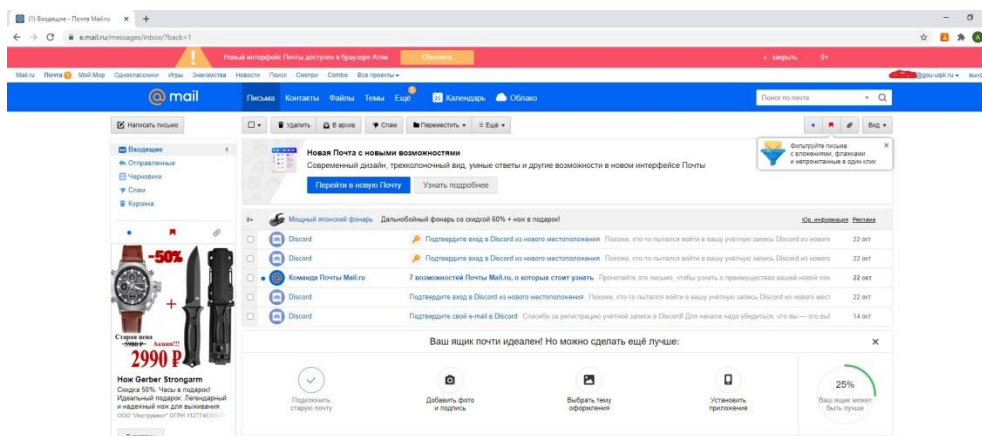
(1) Входящие - Почта Mail.ru ×
e.mail.ru/messages/inbox/?back=1

Новый интерфейс Почты доступен в браузере Атом Обновить × закрыть 0+

Mail.ru Почта Мой Мир Одноклассники Игры Знакомства Новости Поиск Смотри Combo Все проекты ▾ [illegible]@gou-ulpk.ru ▾ выход

@mail Письма Контакты Файлы Темы Ещё Календарь Облако Поиск по почте

Написать письмо
Удалить В архив Спам Переместить ▾ Ещё ▾ Вид ▾

Входящие 1
Отправленные
Черновики
Спам
Корзина

Новая Почта с новыми возможностями
Современный дизайн, трехколонный вид, умные ответы и другие возможности в новом интерфейсе Почты
Перейти в новую Почту Узнать подробнее

Фильтруйте письма с вложениями, флажками и непрочитанные в один клик

Мощный японский фонарь Дальнобойный фонарь со скидкой 60% + нож в подарок! Юр. информация Реклама

| | | |
|---|---|---|
| Discord | Подтвердите вход в Discord из нового местоположения Похоже, кто-то пытался войти в вашу учётную запись Discord из нового | 22 окт |
| Discord | Подтвердите вход в Discord из нового местоположения Похоже, кто-то пытался войти в вашу учётную запись Discord из нового | 22 окт |
| Команда Почты Mail.ru | 7 возможностей Почты Mail.ru, о которых стоит узнать Прочитайте это письмо, чтобы узнать о преимуществах вашей новой по | 22 окт |
| Discord | Подтвердите вход в Discord из нового местоположения Похоже, кто-то пытался войти в вашу учётную запись Discord из нового мест | 22 окт |
| Discord | Подтвердите свой e-mail в Discord Спасибо за регистрацию учётной записи в Discord! Для начала надо убедиться, что вы — это вы! | 14 окт |

-50%
Старая цена 5980 Р Акция!!!
2990 Р
Нож Gerber Strongarm
Скидка 50%. Часы в подарок! Идеальный подарок. Легендарный и надежный нож для выживания
ООО "Инструмент" ОГРН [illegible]

Ваш ящик почти идеален! Но можно сделать ещё лучше: ×
Подключить старую почту
Добавить фото и подпись
Выбрать тему оформления
Установить приложения
25%
Ваш ящик может быть лучше